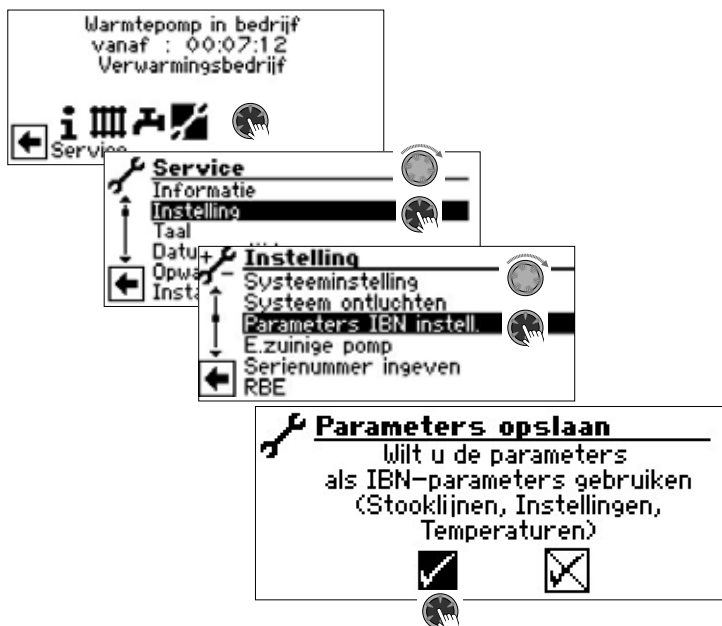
Warmtepomp in bedrijf
vanaf : 00:07:12
Verwarmingsbedrijf

Service

Service
Informatie
Instelling
Taal
Datu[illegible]
Opw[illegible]
Insta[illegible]

Instelling
Systeeminstelling
Systeem ontluchten
Parameters IBN instell.
E.zuinige pomp
Serienummer ingeven
RBE

Parameters opslaan
Wilt u de parameters als IBN-parameters gebruiken (Stooklijnen, Instellingen, Temperaturen)